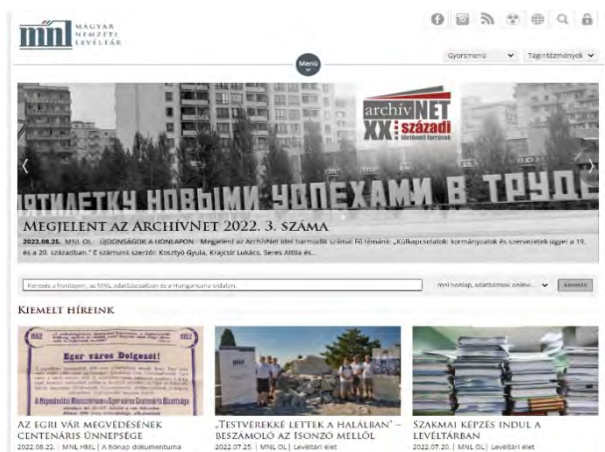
mnl MAGYAR NEMZETI LEVÉLTÁR

Gyorsmenü Tagintézmények

Menü

archívNET XX. századi történeti források

ЯТИЛЕТКУ НОВЫМИ УСПЕХАМИ В ТРУДЕ

MEGJELENT AZ ARCHÍVNET 2022. 3. SZÁMA

2022.08.25. | MNL OL | ÚJDONSÁGOK A HONLAPON | Megjelent az ArchívNet idei harmadik száma! Fő témánk: „Külkapcsolatok: kormányzatok és szervezetek ügyei a 19. és a 20. században." E számunk szerzői: Kosztyó Gyula, Krajcsir Lukács, Seres Attila és...

Keresés a honlapon, az MNL adatbázisaiban és a Hungaricana oldalon.

mnl honlap, adatbázisai, online... Keresés

KIEMELT HÍREINK

1552 Eger város Dolgozói! 1952

AZ EGRI VÁR MEGVÉDÉSÉNEK CENTENÁRIS ÜNNEPSÉGE
2022.08.22. | MNL HML | A hónap dokumentuma

„TESTVÉREKKÉ LETTEK A HALÁLBAN" – BESZÁMOLÓ AZ ISONZÓ MELLŐL
2022.07.25. | MNL OL | Levéltári élet

SZAKMAI KÉPZÉS INDUL A LEVÉLTÁRBAN
2022.07.20. | MNL OL | Levéltári élet